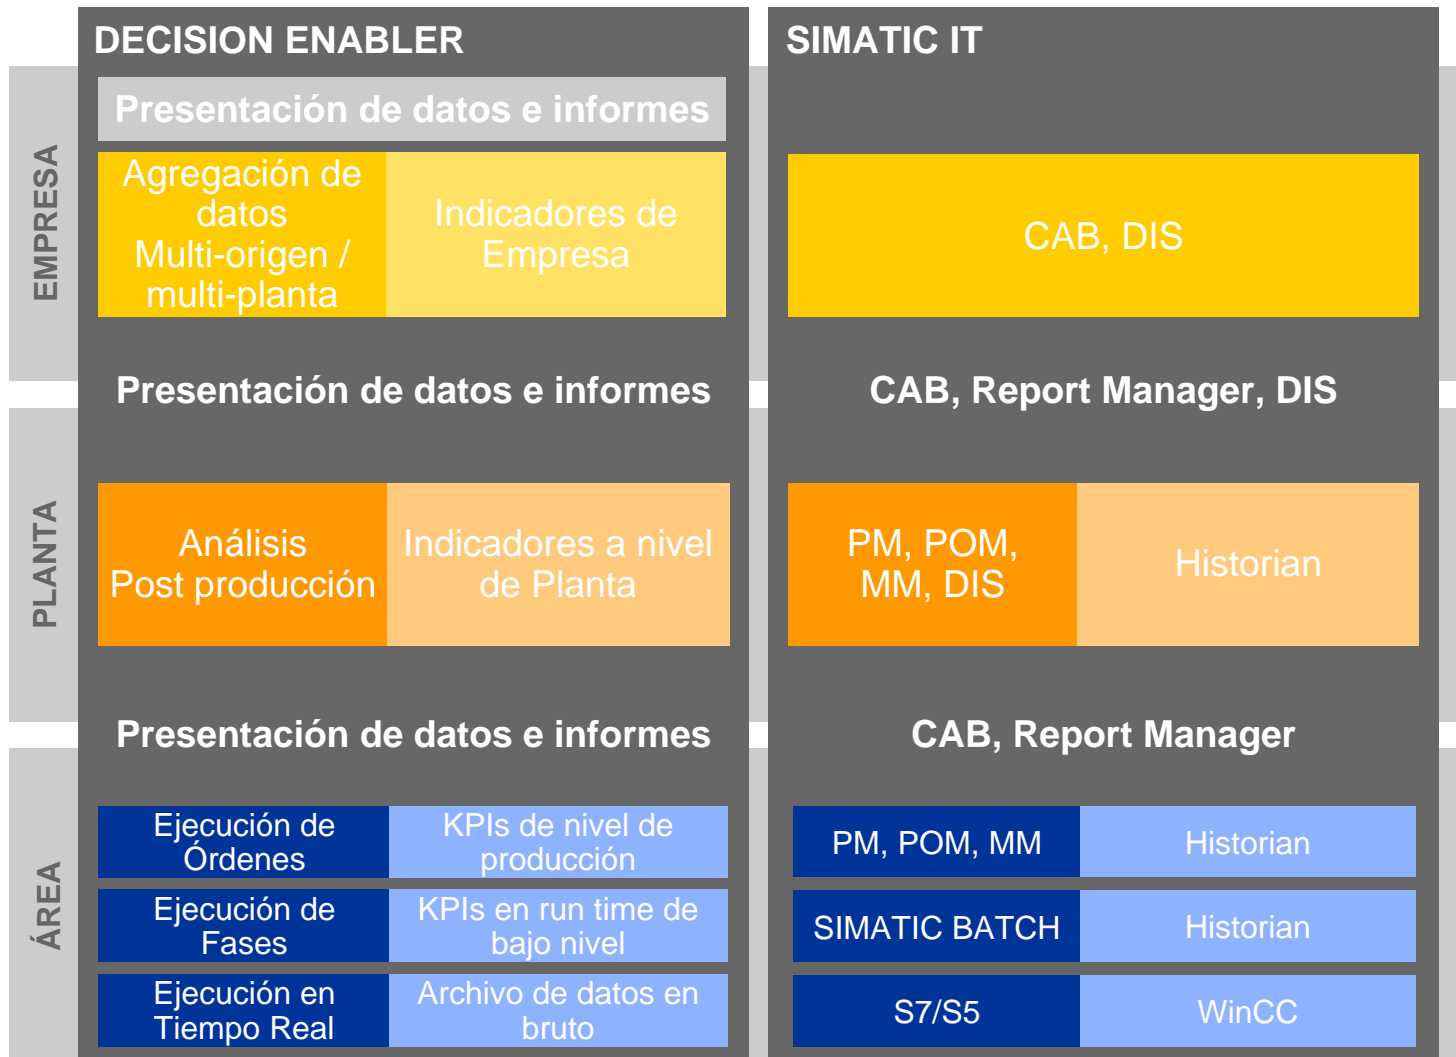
EMPRESA

PLANTA

ÁREA

DECISION ENABLER

Presentación de datos e informes

Agregación de datos Multi-origen / multi-planta

Indicadores de Empresa

Presentación de datos e informes

Análisis Post producción

Indicadores a nivel de Planta

Presentación de datos e informes

Ejecución de Órdenes

KPIs de nivel de producción

Ejecución de Fases

KPIs en run time de bajo nivel

Ejecución en Tiempo Real

Archivo de datos en bruto

SIMATIC IT

CAB, DIS

CAB, Report Manager, DIS

PM, POM, MM, DIS

Historian

CAB, Report Manager

PM, POM, MM

Historian

SIMATIC BATCH

Historian

S7/S5

WinCC